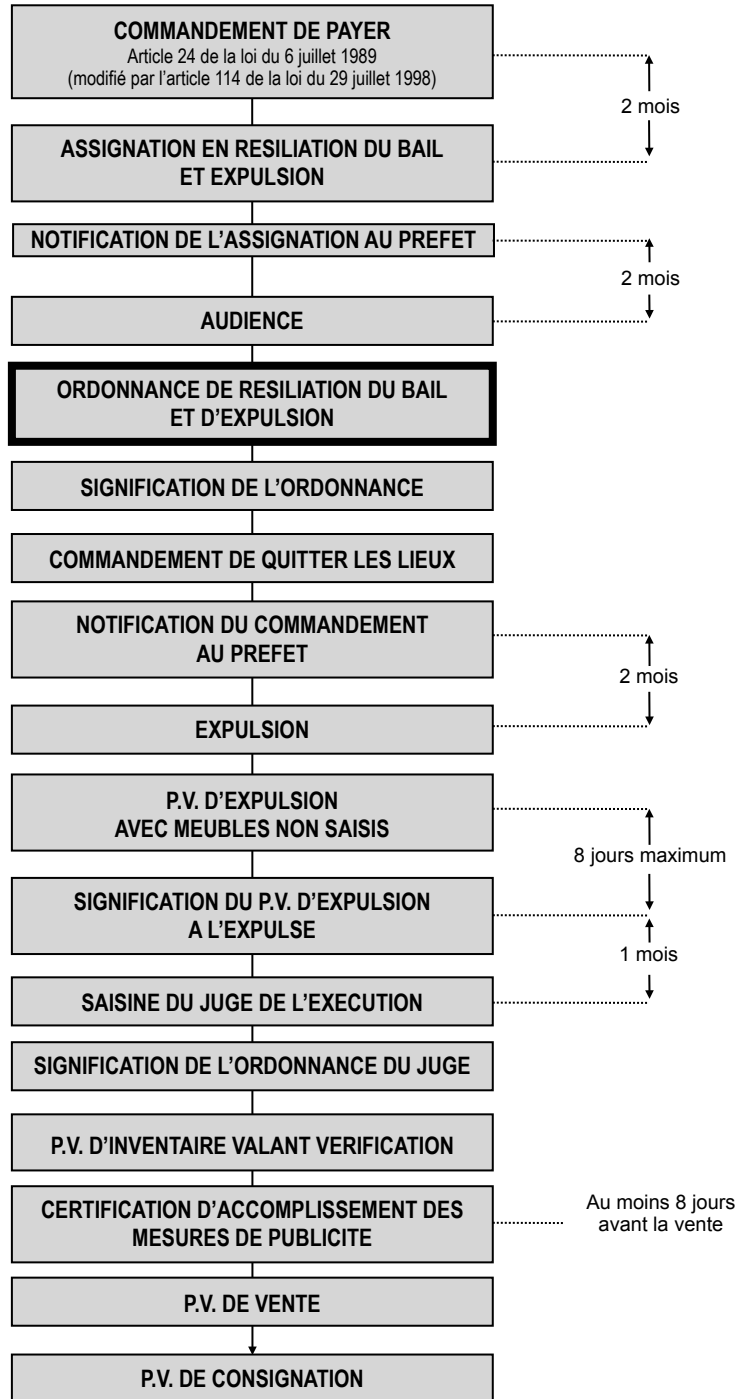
COMMANDEMENT DE PAYER
Article 24 de la loi du 6 juillet 1989
(modifié par l'article 114 de la loi du 29 juillet 1998)

2 mois

ASSIGNATION EN RESILIATION DU BAIL ET EXPULSION

NOTIFICATION DE L'ASSIGNATION AU PREFET

2 mois

AUDIENCE

ORDONNANCE DE RESILIATION DU BAIL ET D'EXPULSION

SIGNIFICATION DE L'ORDONNANCE

COMMANDEMENT DE QUITTER LES LIEUX

NOTIFICATION DU COMMANDEMENT AU PREFET

2 mois

EXPULSION

P.V. D'EXPULSION AVEC MEUBLES NON SAISIS

8 jours maximum

SIGNIFICATION DU P.V. D'EXPULSION A L'EXPULSE

1 mois

SAISINE DU JUGE DE L'EXECUTION

SIGNIFICATION DE L'ORDONNANCE DU JUGE

P.V. D'INVENTAIRE VALANT VERIFICATION

CERTIFICATION D'ACCOMPLISSEMENT DES MESURES DE PUBLICITE

Au moins 8 jours avant la vente

P.V. DE VENTE

P.V. DE CONSIGNATION